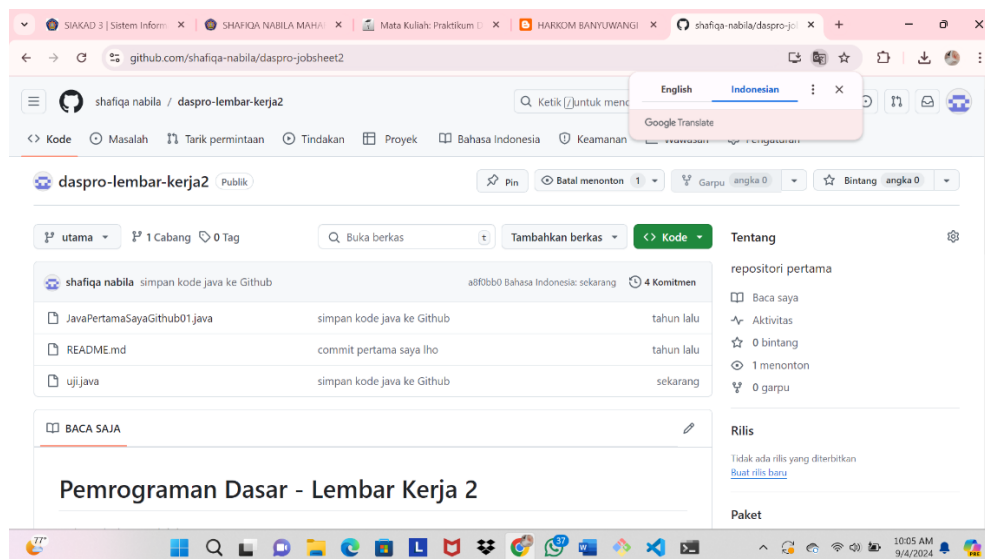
SIAKAD 3 | Sistem Inform ×
SHAFIQA NABILA MAHA ×
Mata Kuliah: Praktikum D ×
HARKOM BANYUWANGI ×
shafiqa-nabila/daspro-jo ×
+

github.com/shafiqa-nabila/daspro-jobsheet2

English
Indonesian
Google Translate

shafiqa nabila / daspro-lembar-kerja2
Ketik [/] untuk menc

Kode
Masalah
Tarik permintaan
Tindakan
Proyek
Bahasa Indonesia
Keamanan
Wawasan
Pengaturan

daspro-lembar-kerja2
Publik
Pin
Batal menonton 1
Garpu angka 0
Bintang angka 0

utama
1 Cabang
0 Tag
Buka berkas
t
Tambahkan berkas
Kode

shafiqa nabila simpan kode java ke Github
a8f0bb0 Bahasa Indonesia: sekarang
4 Komitmen

| | | |
|---|---|---|
| JavaPertamaSayaGithub01.java | simpan kode java ke Github | tahun lalu |
| README.md | commit pertama saya lho | tahun lalu |
| uji.java | simpan kode java ke Github | sekarang |

BACA SAJA

Pemrograman Dasar - Lembar Kerja 2

Tentang
repositori pertama
Baca saya
Aktivitas
0 bintang
1 menonton
0 garpu

Rilis
Tidak ada rilis yang diterbitkan
Buat rilis baru

Paket

77°
10:05 AM
9/4/2024
37